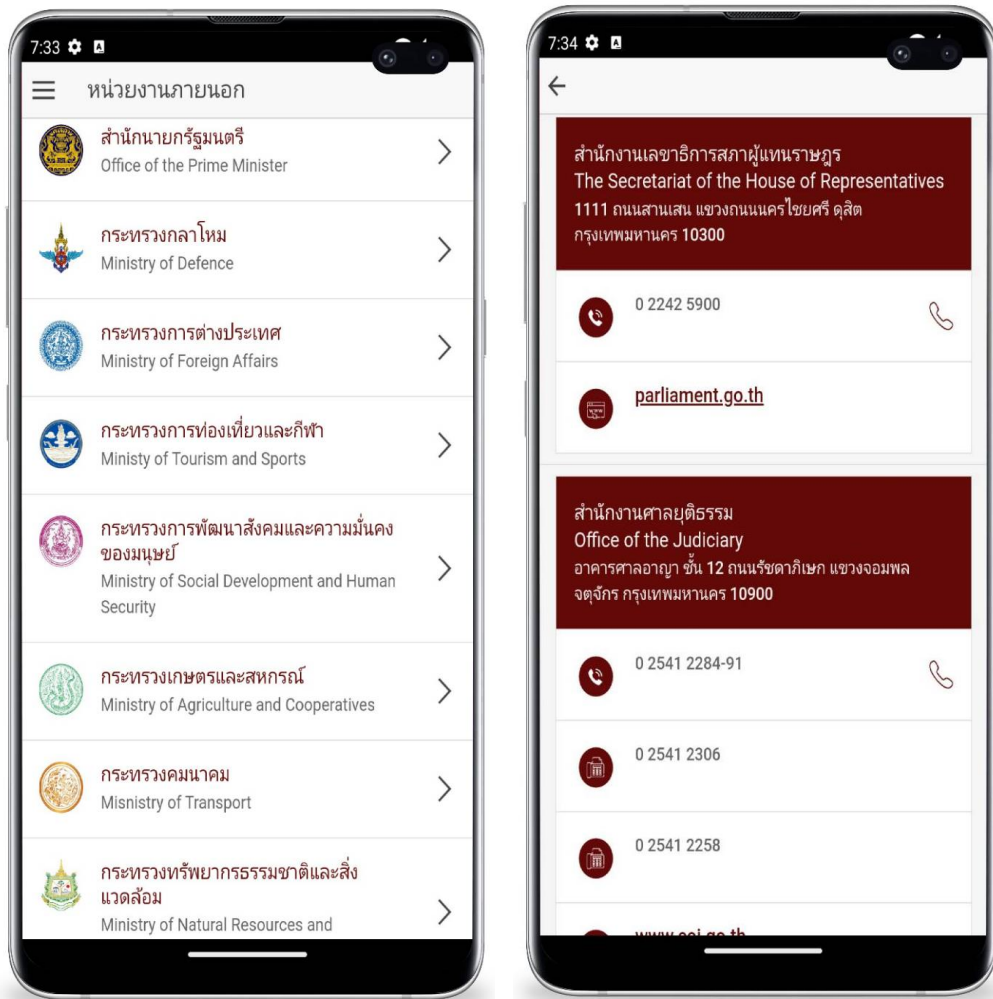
7:33

หน่วยงานภายนอก

สำนักนายกรัฐมนตรี
Office of the Prime Minister

กระทรวงกลาโหม
Ministry of Defence

กระทรวงการต่างประเทศ
Ministry of Foreign Affairs

กระทรวงการท่องเที่ยวและกีฬา
Ministy of Tourism and Sports

กระทรวงการพัฒนาสังคมและความมั่นคงของมนุษย์
Ministry of Social Development and Human Security

กระทรวงเกษตรและสหกรณ์
Ministry of Agriculture and Cooperatives

กระทรวงคมนาคม
Misnistry of Transport

กระทรวงทรัพยากรธรรมชาติและสิ่งแวดล้อม
Ministry of Natural Resources and

7:34

สำนักงานเลขาธิการสภาผู้แทนราษฎร
The Secretariat of the House of Representatives
1111 ถนนสามเสน แขวงถนนนครไชยศรี ดุสิต กรุงเทพมหานคร 10300

0 2242 5900

parliament.go.th

สำนักงานศาลยุติธรรม
Office of the Judiciary
อาคารศาลอาญา ชั้น 12 ถนนรัชดาภิเษก แขวงจอมพล จตุจักร กรุงเทพมหานคร 10900

0 2541 2284-91

0 2541 2306

0 2541 2258

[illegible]